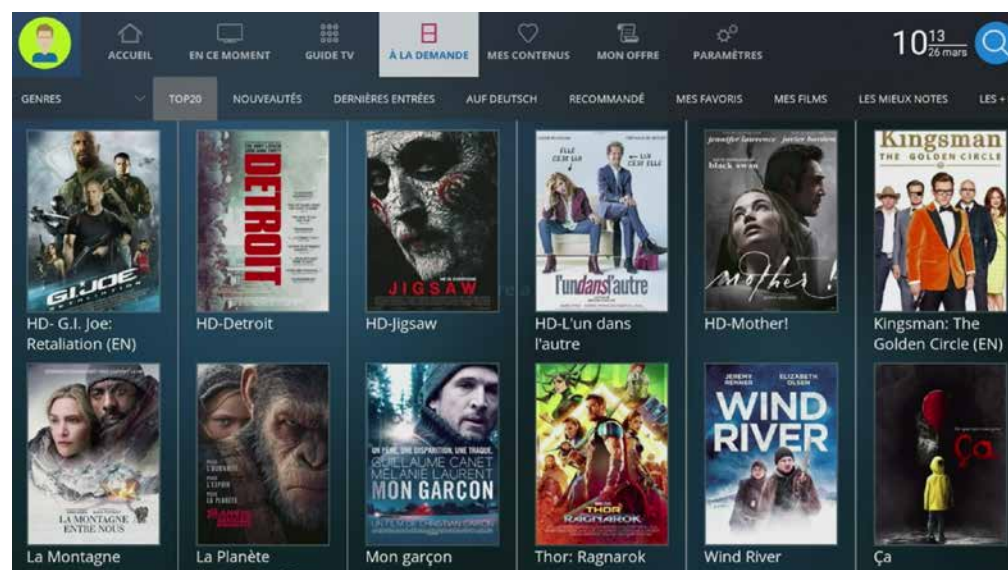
ACCUEIL EN CE MOMENT GUIDE TV À LA DEMANDE MES CONTENUS MON OFFRE PARAMÈTRES $10^{13}_{26 \text{ mars}}$

GENRES TOP20 NOUVEAUTÉS DERNIÈRES ENTRÉES AUF DEUTSCH RECOMMANDÉ MES FAVORIS MES FILMS LES MIEUX NOTES LES +

G.I. JOE RETALIATION
HD- G.I. Joe: Retaliation (EN)

DETROIT
HD-Detroit

JIGSAW
HD-Jigsaw

ELLE CEDE LUI LUI CEDE ELLE
l'undansl'autre
HD-L'un dans l'autre

jennifer lawrence javier bardem
mother!
HD-Mother!

Kingsman THE GOLDEN CIRCLE
Kingsman: The Golden Circle (EN)

LA MONTAGNE ENTRE NOUS
La Montagne

LA PLANÈTE
La Planète

UN PÈRE, UNE DISPARITION, UNE TRAQUE.
GUILLAUME CANET MÉLANIE LAURENT
MON GARCON
UN FILM DE CHRISTIAN CARION
Mon garçon

THOR RAGNAROK
Thor: Ragnarok

JEREMY RENNER ELIZABETH OLSEN
WIND RIVER
Wind River

Ça
Ça